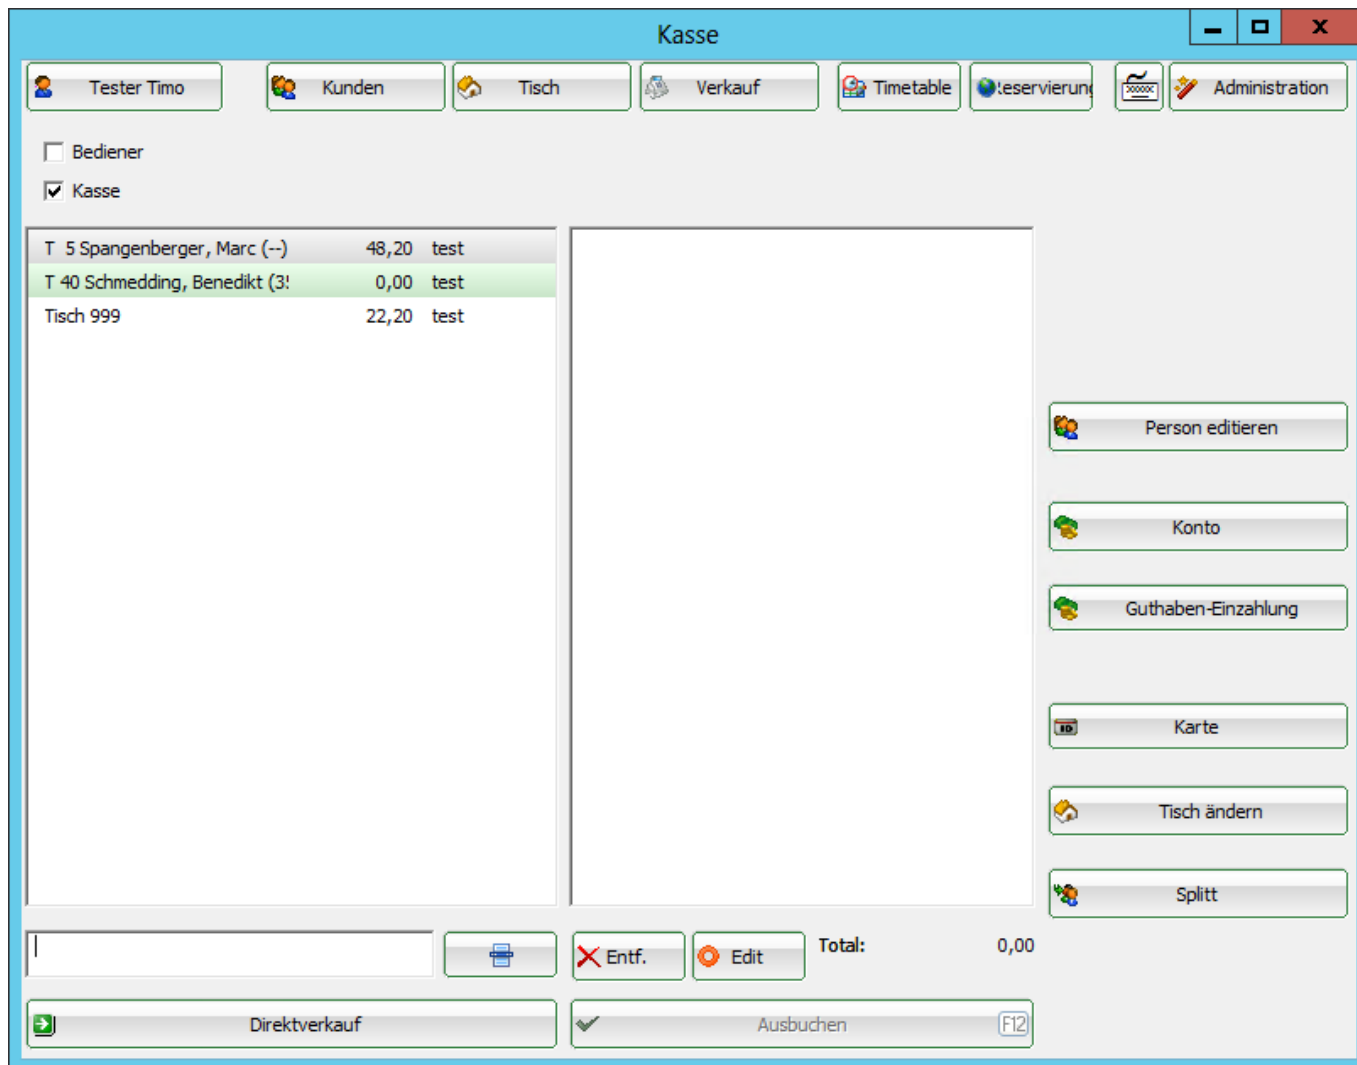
Kasse

Tester Timo
Kunden
Tisch
Verkauf
Timetable
:eservierun
Administration

Bediener
Kasse

| T 5 Spangenberger, Marc (--) | 48,20 | test |
|---|---|---|
| T 40 Schmedding, Benedikt (3! | 0,00 | test |
| Tisch 999 | 22,20 | test |

Person editieren
Konto
Guthaben-Einzahlung
Karte
Tisch ändern
Splitt

Entf.
Edit
Total: 0,00

Direktverkauf
Ausbuchen F12